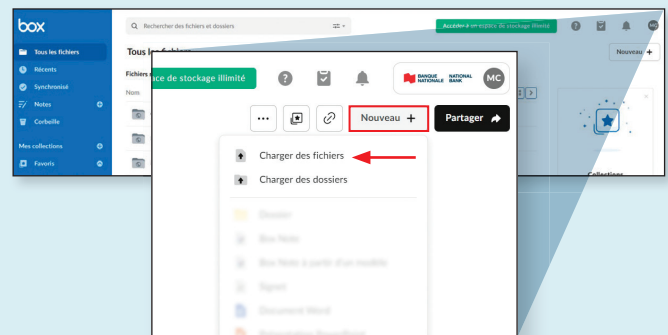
box

Rechercher des fichiers et dossiers

Accéder à un espace de stockage illimité

Tous les fichiers

Récents

Synchronisé

Notes

Corbeille

Mes collections

Favoris

Tous les fichiers

Fichiers

Nom

Nouveau +

Collections

ace de stockage illimité

BANQUE NATIONALE NATIONAL BANK

MC

Nouveau +

Partager

Charger des fichiers

Charger des dossiers

Dossier

Box Note

Box Note à partir d'un modèle

Signet

Document Word

Présentation PowerPoint